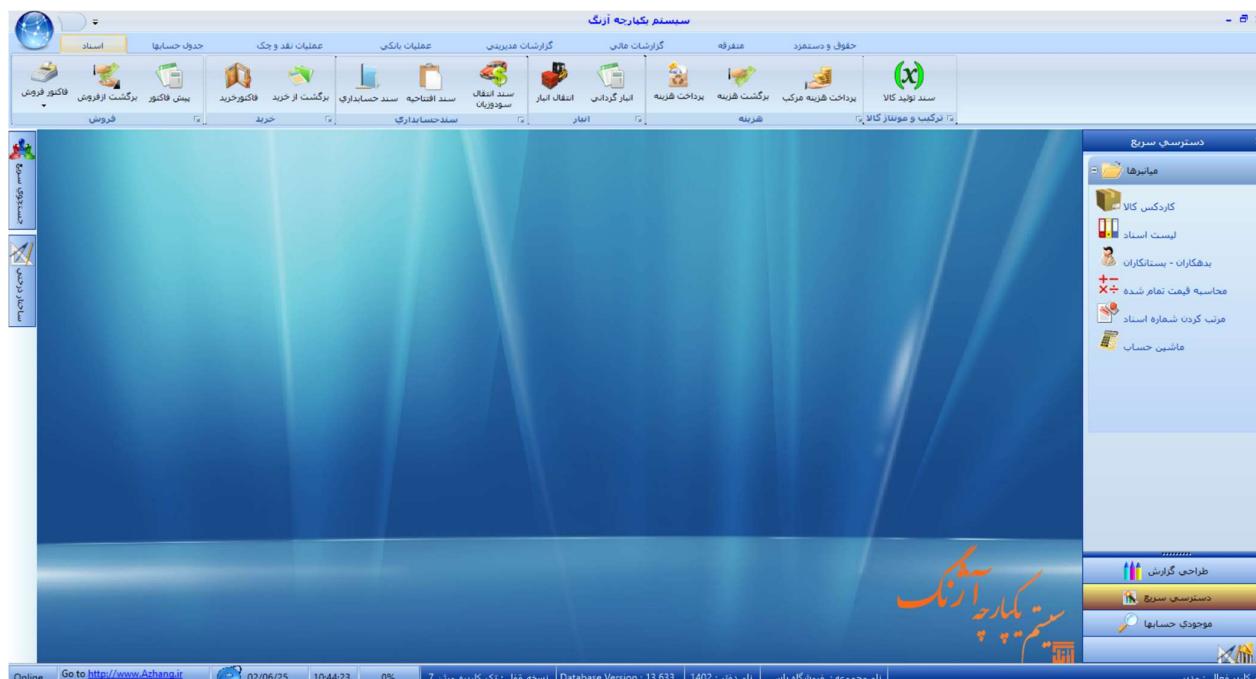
سیستم یکپارچه آژنگ

اسناد
جدول حسابها
عملیات نقد و چک
عملیات بانکی
گزارشات مدیریتی
گزارشات مالی
متفرقه
حقوق و دستمزد

فاکتور فروش
برگشت ازفروش
پیش فاکتور
فروش
فاکتورخرید
برگشت از خرید
خرید
سند حسابداری
سند افتتاحیه
سند انتقال سودوزیان
سندحسابداری
انتقال انبار
انبار گردانی
انبار
پرداخت هزینه
برگشت هزینه
پرداخت هزینه مرکب
هزینه
سند تولید کالا
ترکیب و مونتاژ کالا

دسترسی سریع
میانبرها
کاردکس کالا
لیست اسناد
بدهکاران - بستانکاران
محاسبه قیمت تمام شده
مرتب کردن شماره اسناد
ماشین حساب

جستجوی سریع
ساختار درختی

طراحی گزارش
دسترسی سریع
موجودی حسابها

سیستم یکپارچه آژنگ

Online
Go to http://www.Azhang.ir
02/06/25
10:44:23
0%
نسخه قفل : تک کاربره جدید
Database Version : 13.633
سال دفتر : 1402
نام مجموعه: فروشگاه پاس
کاربر فعال : مدیر